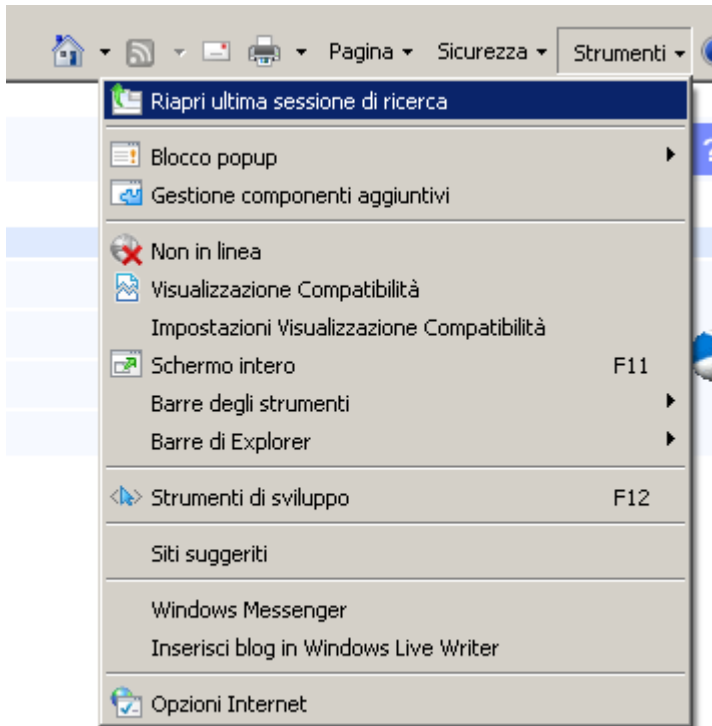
Pagina ▾ Sicurezza ▾ Strumenti ▾

Riapri ultima sessione di ricerca

Blocco popup
Gestione componenti aggiuntivi

Non in linea
Visualizzazione Compatibilità
Impostazioni Visualizzazione Compatibilità
Schermo intero F11
Barre degli strumenti
Barre di Explorer

Strumenti di sviluppo F12

Siti suggeriti

Windows Messenger
Inserisci blog in Windows Live Writer

Opzioni Internet